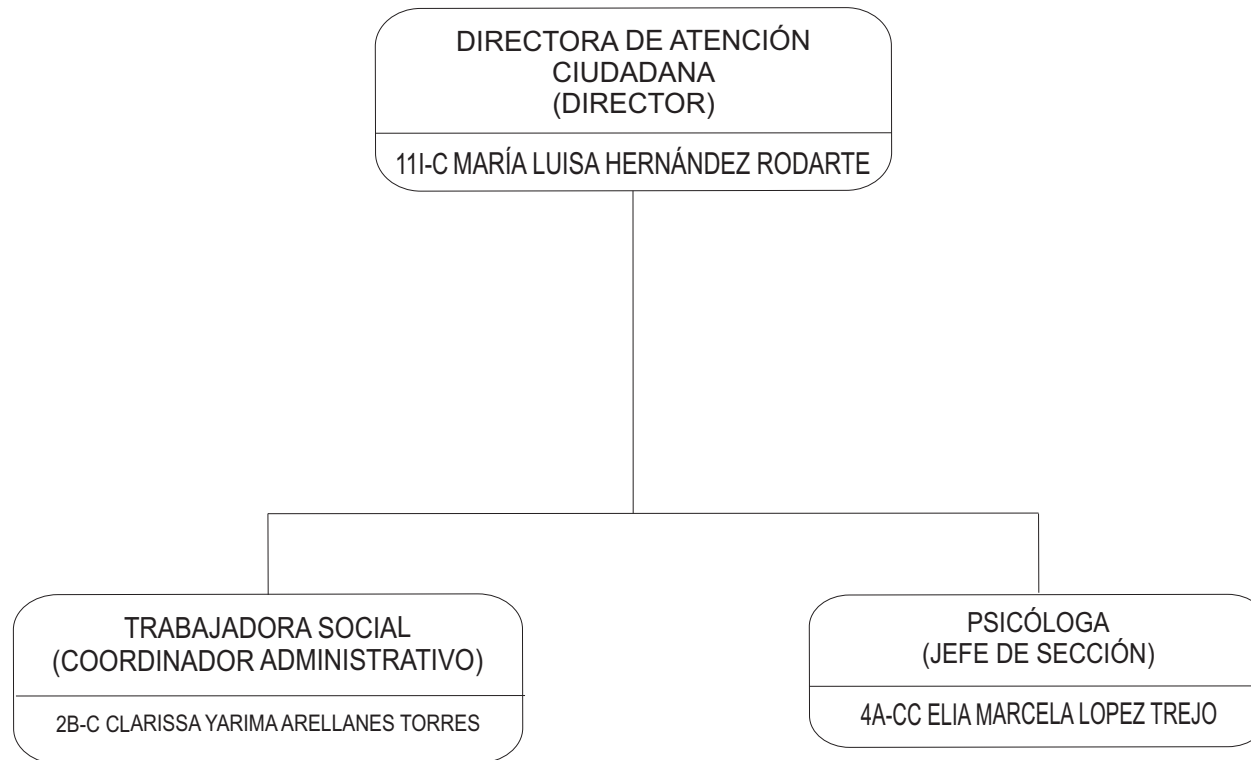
DIRECTORA DE ATENCIÓN CIUDADANA
(DIRECTOR)

11I-C MARÍA LUISA HERNÁNDEZ RODARTE

TRABAJADORA SOCIAL
(COORDINADOR ADMINISTRATIVO)

2B-C CLARISSA YARIMA ARELLANES TORRES

PSICÓLOGA
(JEFE DE SECCIÓN)

4A-CC ELIA MARCELA LOPEZ TREJO